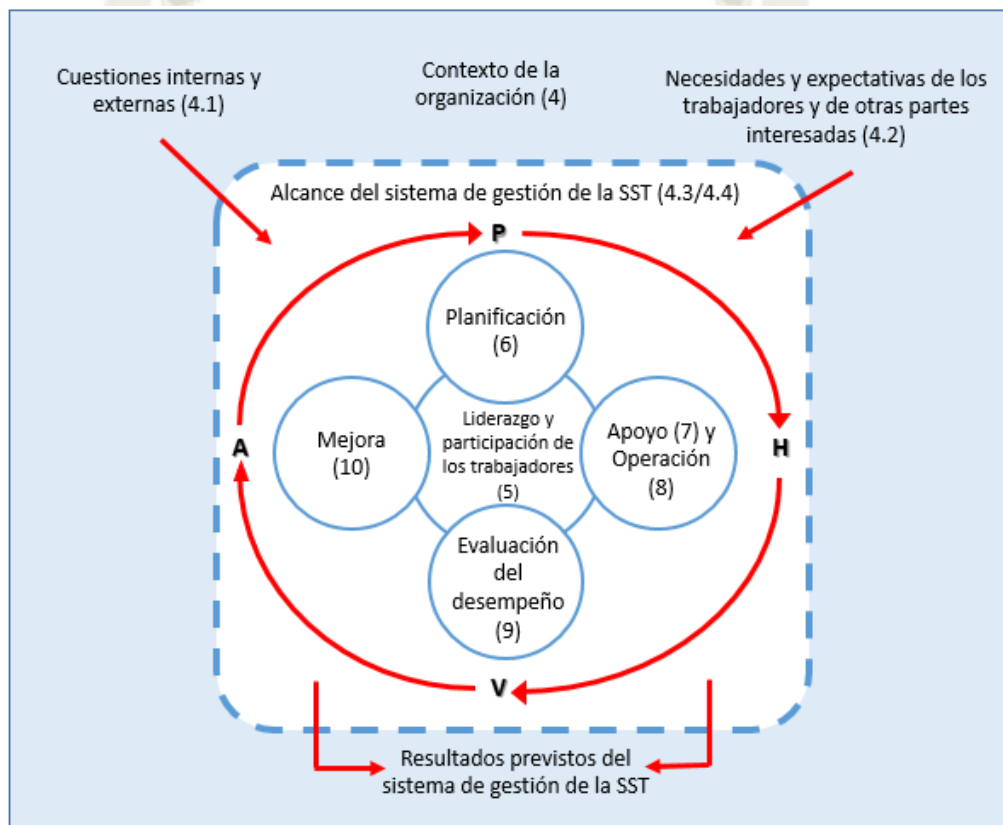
Cuestiones internas y externas (4.1)

Contexto de la organización (4)

Necesidades y expectativas de los trabajadores y de otras partes interesadas (4.2)

Alcance del sistema de gestión de la SST (4.3/4.4)

P

Planificación (6)

A

Mejora (10)

Liderazgo y participación de los trabajadores (5)

Apoyo (7) y Operación (8)

H

Evaluación del desempeño (9)

V

Resultados previstos del sistema de gestión de la SST